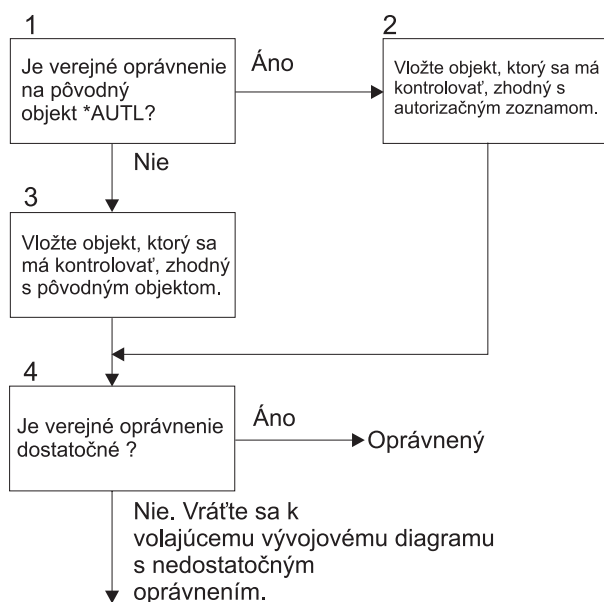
1

Je verejné oprávnenie na pôvodný objekt *AUTL?

Áno

2

Vložte objekt, ktorý sa má kontrolovať, zhodný s autorizačným zoznamom.

Nie

3

Vložte objekt, ktorý sa má kontrolovať, zhodný s pôvodným objektom.

4

Je verejné oprávnenie dostatočné ?

Áno

Oprávnený

Nie. Vráťte sa k volajúcemu vývojovému diagramu s nedostatočným oprávnením.